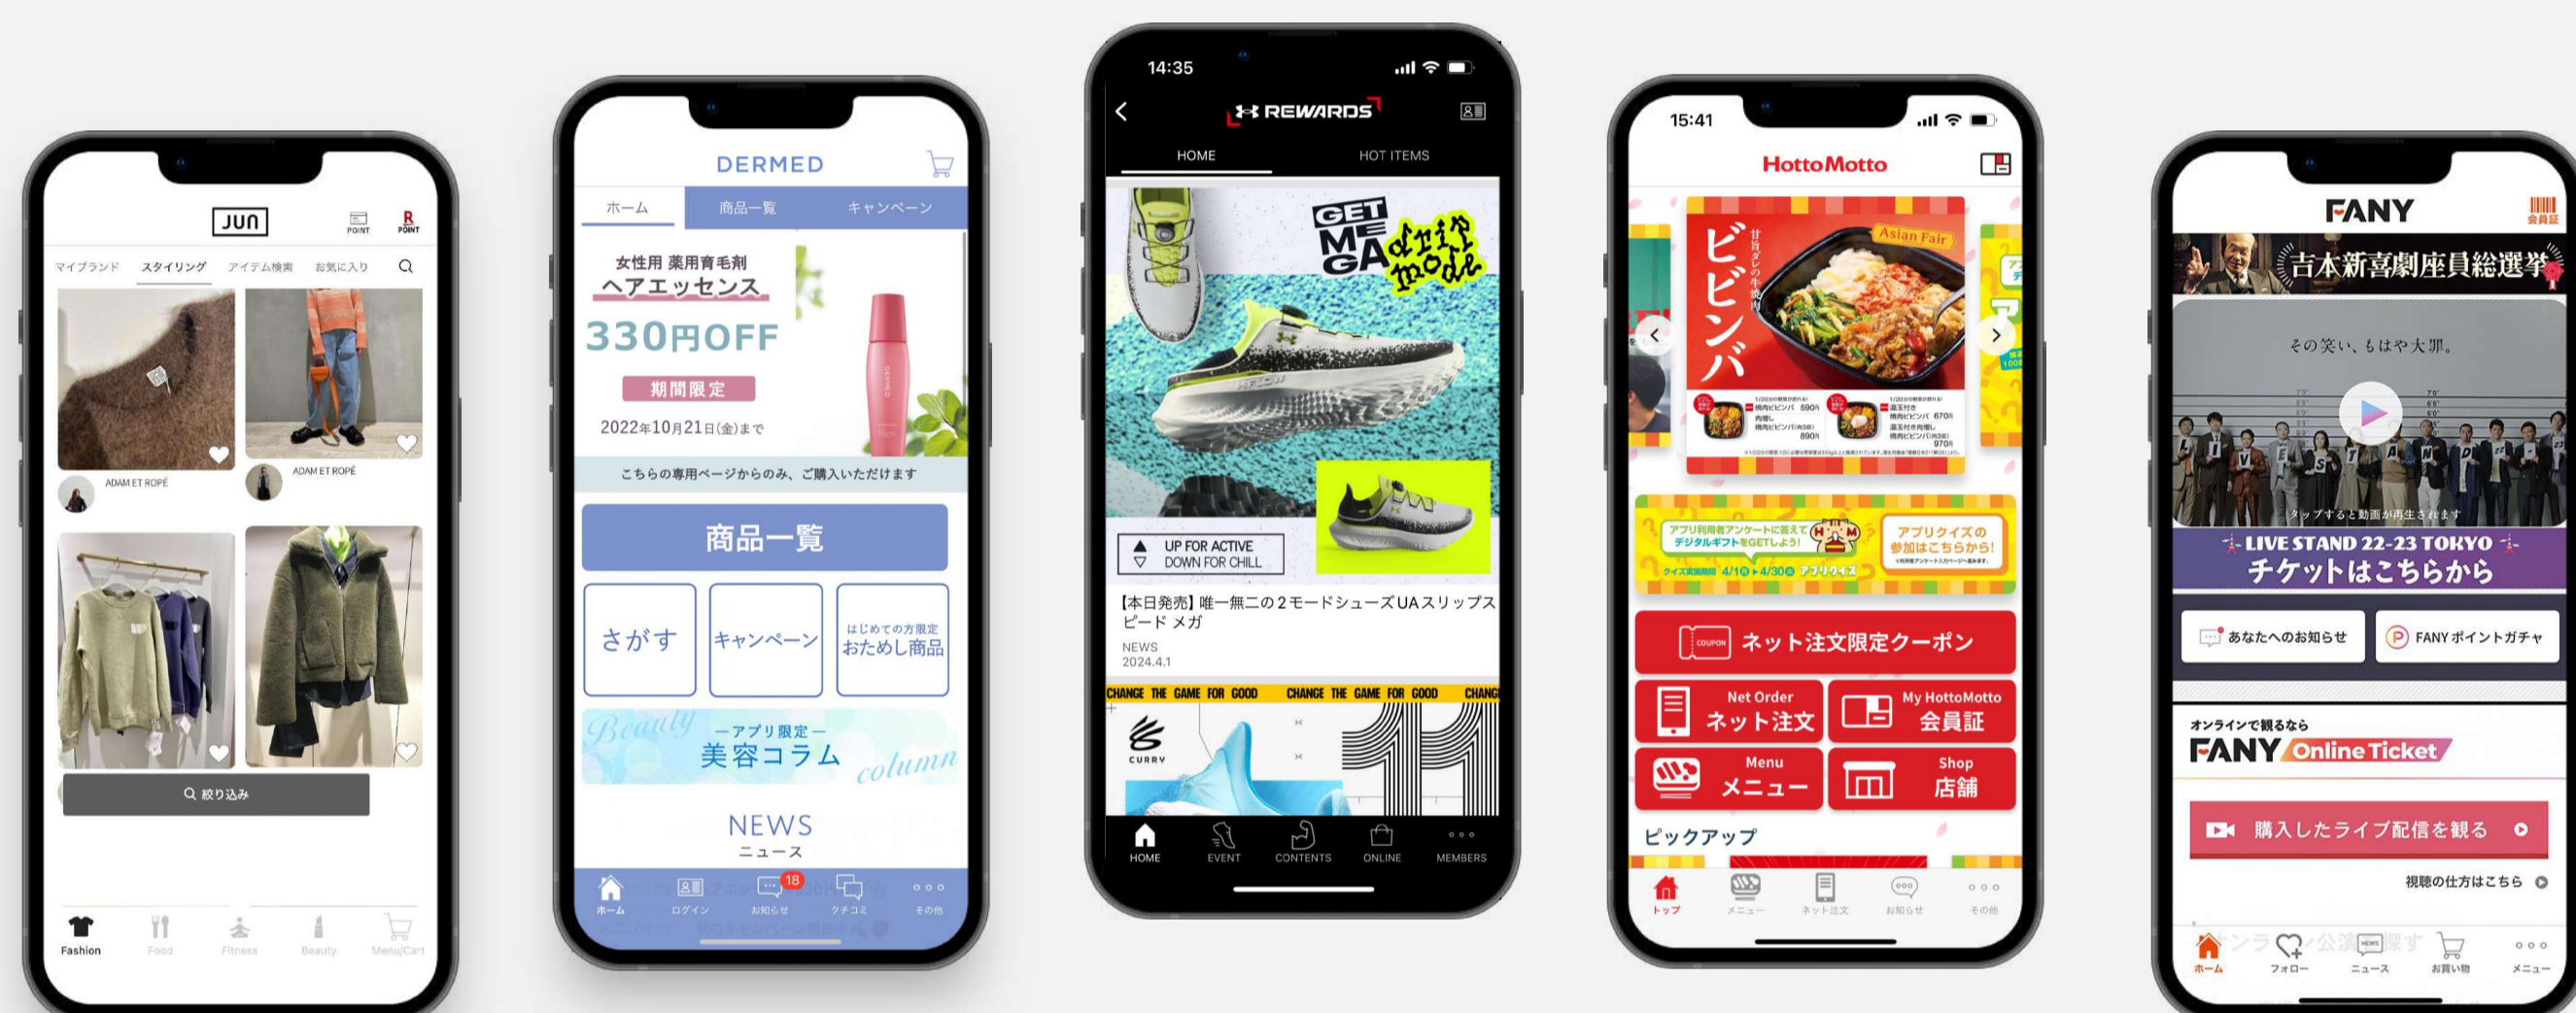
JUN
POINT
R POINT
マイブランド スタイリング アイテム検索 お気に入り
ADAM ET ROPÉ
ADAM ET ROPÉ
絞り込み
Fashion Food Fitness Beauty Menu/Cart

DERMED
ホーム 商品一覧 キャンペーン
女性用 薬用育毛剤
ヘアエッセンス
330円OFF
期間限定
2022年10月21日(金)まで
こちらの専用ページからのみ、ご購入いただけます
商品一覧
さがす
キャンペーン
はじめての方限定 おためし商品
Beauty ーアプリ限定ー 美容コラム column
NEWS
ニュース
ホーム ログイン 18 お知らせ クチコミ その他

14:35
REWARDS
HOME HOT ITEMS
GET ME GA drip mode
UP FOR ACTIVE
DOWN FOR CHILL
【本日発売】唯一無二の２モードシューズUAスリップスピード メガ
NEWS
2024.4.1
CHANGE THE GAME FOR GOOD CHANGE THE GAME FOR GOOD CHANG
CURRY
HOME EVENT CONTENTS ONLINE MEMBERS

15:41
HottoMotto
ビビンバ
Asian Fair
アプリ利用者アンケートに答えてデジタルギフトをGETしよう!
アプリクイズの参加はこちらから!
4/1 4/30
ネット注文限定クーポン
Net Order ネット注文
My HottoMotto 会員証
Menu メニュー
Shop 店舗
ピックアップ
トップ メニュー ネット注文 お知らせ その他

FANY
会員証
吉本新喜劇座員総選挙
その笑い、もはや大罪。
タップすると動画が再生されます
LIVE STAND 22-23 TOKYO
チケットはこちらから
あなたへのお知らせ
FANY ポイントガチャ
オンラインで観るなら
FANY Online Ticket
購入したライブ配信を観る
視聴の仕方はこちら
ホーム フォロー ニュース お買い物 メニュー